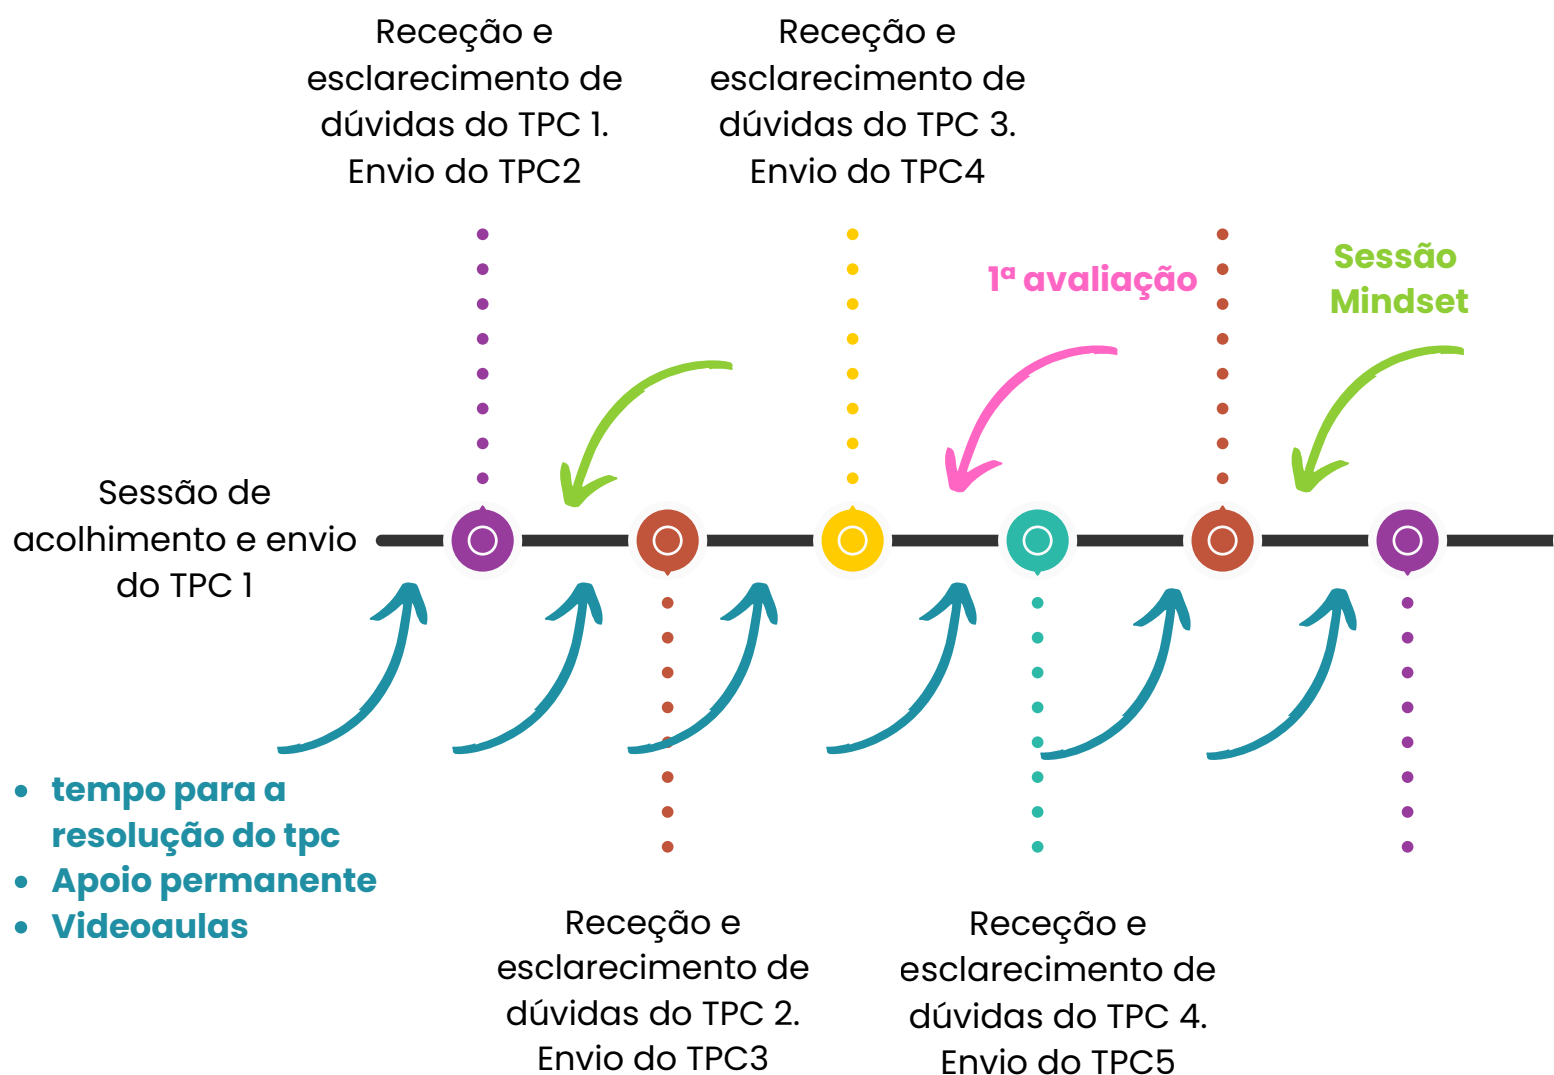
Receção e esclarecimento de dúvidas do TPC 1. Envio do TPC2

Receção e esclarecimento de dúvidas do TPC 3. Envio do TPC4

1ª avaliação

Sessão Mindset

Sessão de acolhimento e envio do TPC 1

- tempo para a resolução do tpc
- Apoio permanente
- Videoaulas

Receção e esclarecimento de dúvidas do TPC 2. Envio do TPC3

Receção e esclarecimento de dúvidas do TPC 4. Envio do TPC5